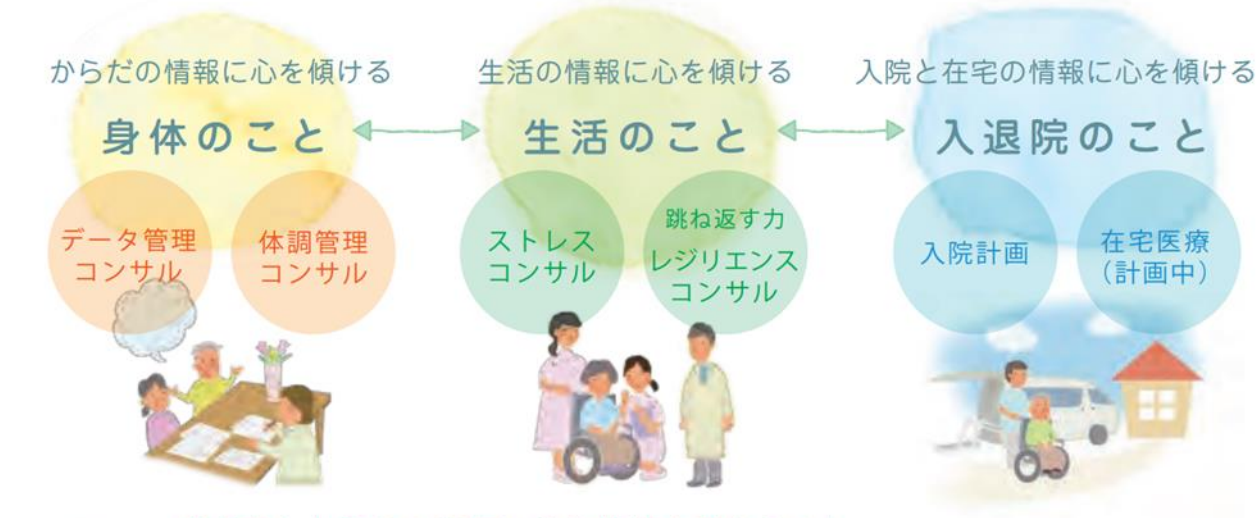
からだの情報に心を傾ける
身体のこと
データ管理コンサル
体調管理コンサル

生活の情報に心を傾ける
生活のこと
ストレスコンサル
跳ね返す力
レジリエンスコンサル

入院と在宅の情報に心を傾ける
入退院のこと
入院計画
在宅医療（計画中）